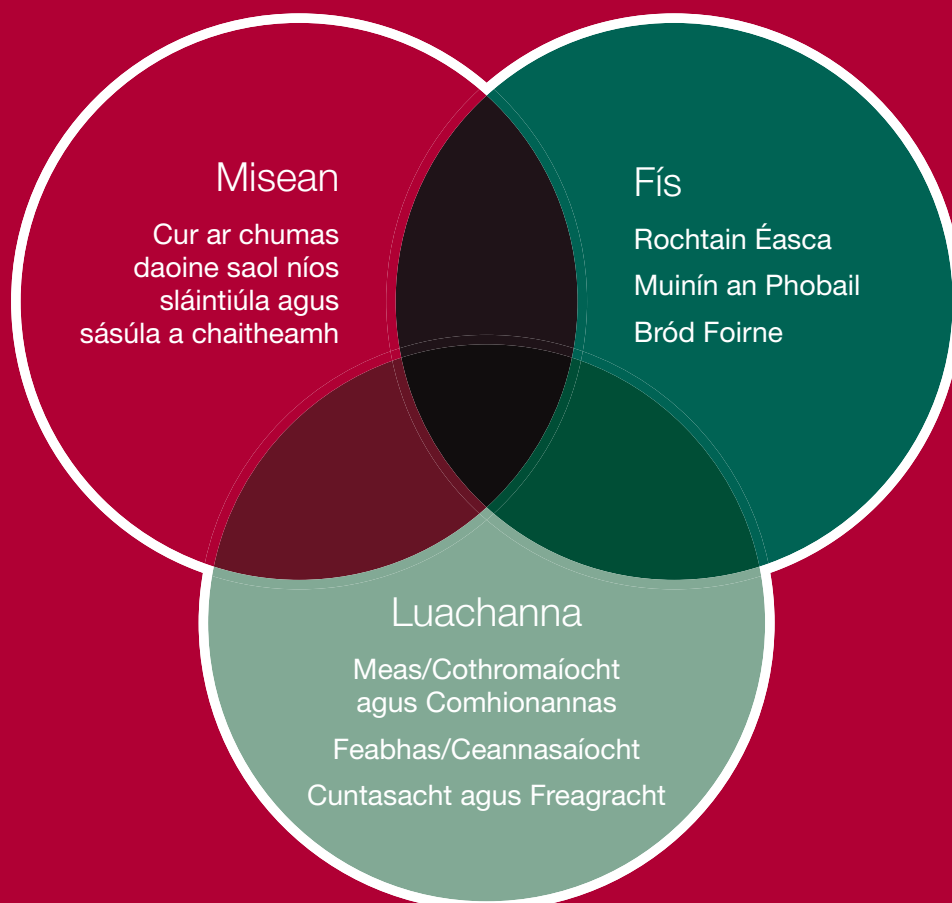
Misean

Cur ar chumas daoine saol níos sláintiúla agus sásúla a chaitheamh

Fís

Rochtain Éasca

Muinín an Phobail

Bród Foirne

Luachanna

Meas/Cothromaíocht agus Comhionannas

Feabhas/Ceannasaíocht

Cuntasacht agus Freagracht